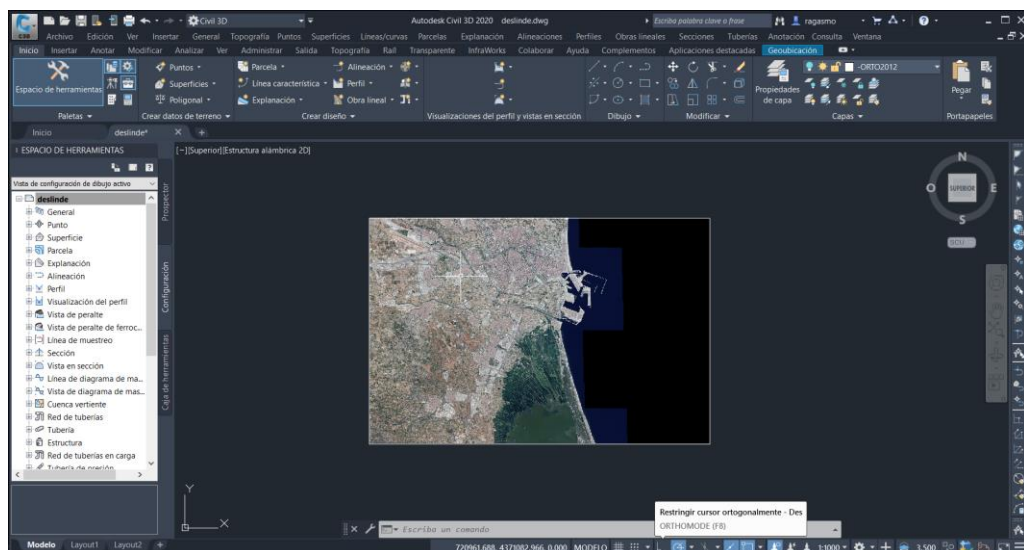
Civil 3D
Autodesk Civil 3D 2020 deslinde.dwg
Escriba palabra clave o frase
ragasmo
Archivo Edición Ver Insertar General Topografía Puntos Superficies Líneas/curvas Parcelas Explanación Alineaciones Perfiles Obras lineales Secciones Tuberías Anotación Consulta Ventana
Inicio Insertar Anotar Modificar Analizar Ver Administrar Salida Topografía Rail Transparente InfraWorks Colaborar Ayuda Complementos Aplicaciones destacadas Geoubicación
Espacio de herramientas
Puntos
Superficies
Poligonal
Parcela
Línea característica
Explanación
Alineación
Perfil
Obra lineal
Propiedades de capa
-ORTO2012
Pegar
Paletas
Crear datos de terreno
Crear diseño
Visualizaciones del perfil y vistas en sección
Dibujo
Modificar
Capas
Portapapeles
Inicio
deslinde*
ESPACIO DE HERRAMIENTAS
[−][Superior][Estructura alámbrica 2D]
Vista de configuración de dibujo activo
deslinde
General
Punto
Superficie
Parcela
Explanación
Alineación
Perfil
Visualización del perfil
Vista de peralte
Vista de peralte de ferroc...
Línea de muestreo
Sección
Vista en sección
Línea de diagrama de ma...
Vista de diagrama de mas...
Cuenca vertiente
Red de tuberías
Tubería
Estructura
Red de tuberías en carga
Tubería de presión
Prospector
Configuración
Caja de herramientas
N
O
SUPERIOR
E
S
SCU
Y
X
Escriba un comando
Restringir cursor ortogonalmente - Des
ORTHOMODE (F8)
Modelo Layout1 Layout2
720961.688, 4371082.966, 0.000 MODELO
1:1000
3.500